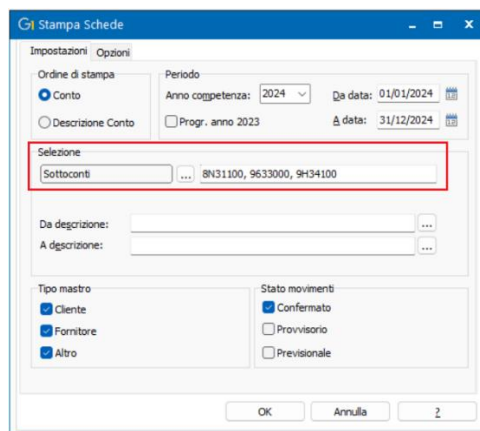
Stampa Schede

Impostazioni | Opzioni

Ordine di stampa
Conto
Descrizione Conto

Periodo
Anno competenza: 2024
Da data: 01/01/2024
A data: 31/12/2024
Progr. anno 2023

Selezione
Sottoconti | ... | 8N31100, 9633000, 9H34100

Da descrizione: ...
A descrizione: ...

Tipo mastro
Cliente
Fornitore
Altro

Stato movimenti
Confermato
Provvisorio
Previsionale

OK | Annulla | ?